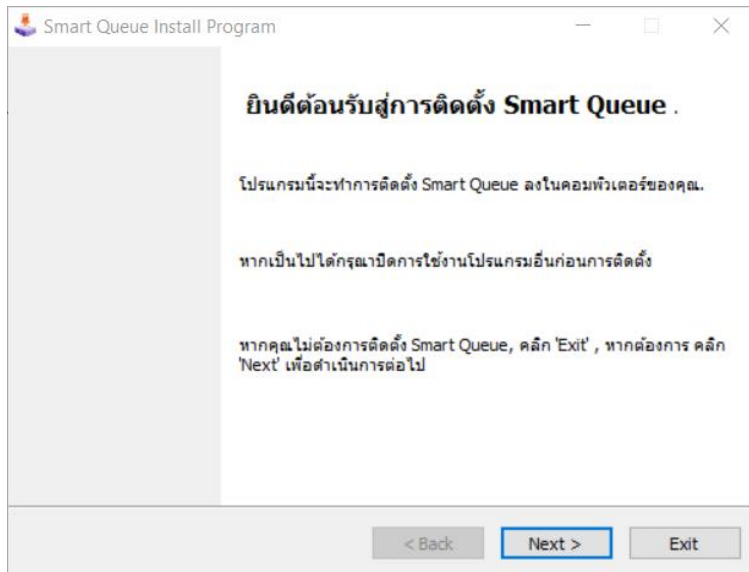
Smart Queue Install Program

ยินดีต้อนรับสู่การติดตั้ง Smart Queue .

โปรแกรมนี้จะทำการติดตั้ง Smart Queue ลงในคอมพิวเตอร์ของคุณ.

หากเป็นไปได้กรุณาปิดการใช้งานโปรแกรมอื่นก่อนการติดตั้ง

หากคุณไม่ต้องการติดตั้ง Smart Queue, คลิก 'Exit' , หากต้องการ คลิก 'Next' เพื่อดำเนินการต่อไป

< Back
Next >
Exit